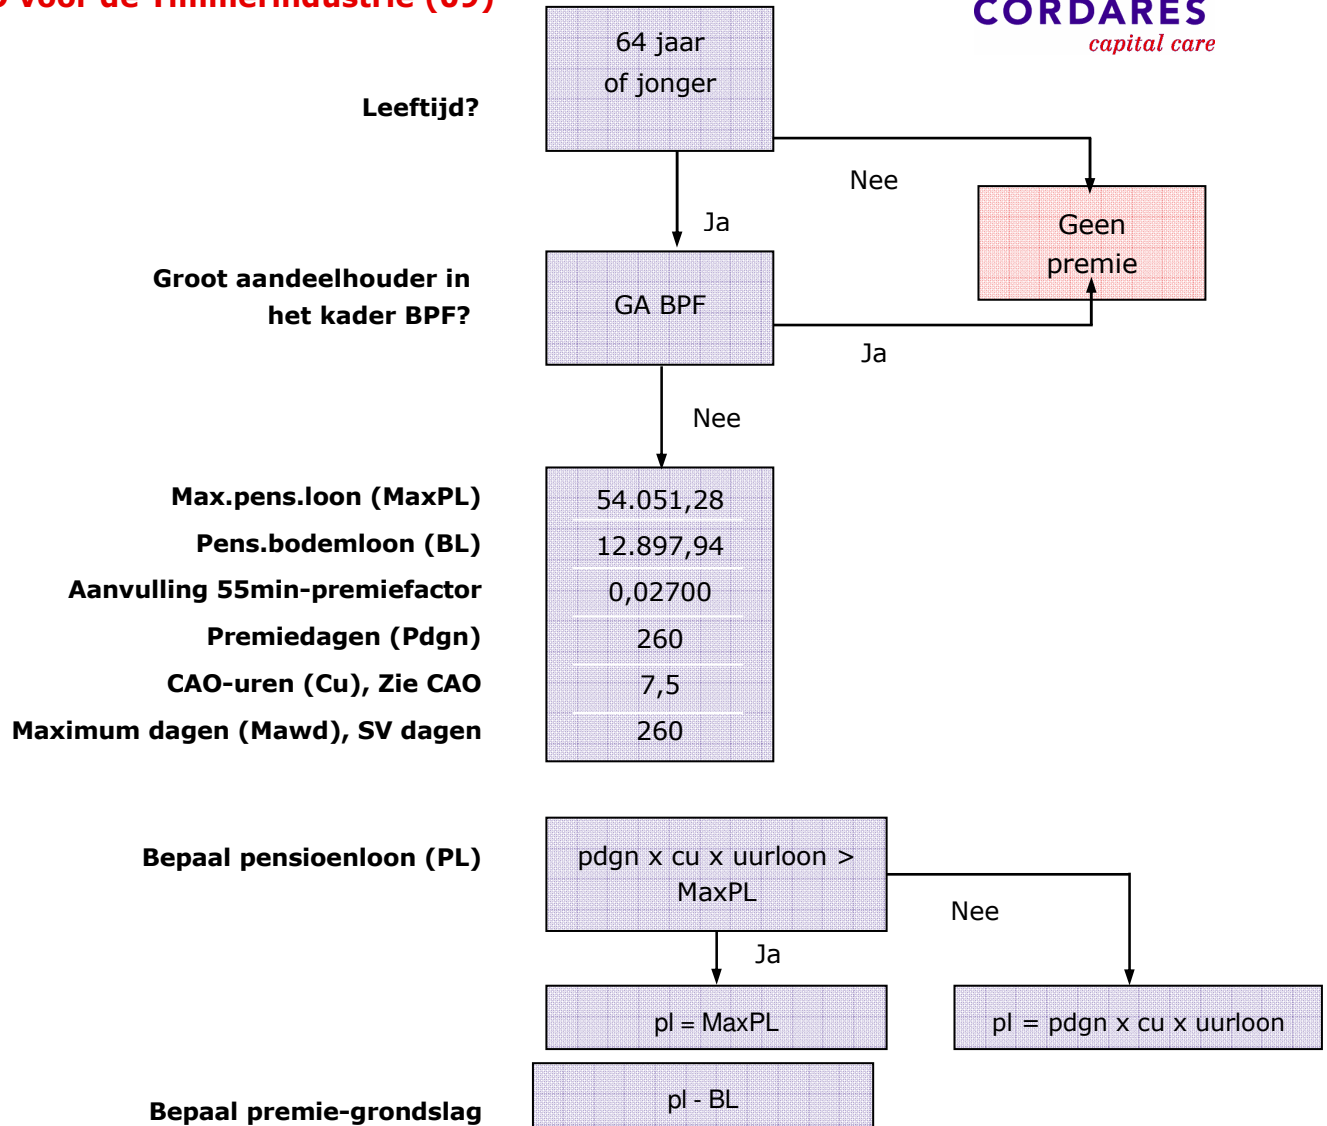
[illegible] voor de Timmerindustrie (09)

CORDARES
capital care

Leeftijd?

64 jaar
of jonger

Nee

Geen
premie

Ja

Groot aandeelhouder in het kader BPF?

GA BPF

Ja

Nee

| | |
|---|---|
| Max.pens.loon (MaxPL) | 54.051,28 |
| Pens.bodemloon (BL) | 12.897,94 |
| Aanvulling 55min-premiefactor | 0,02700 |
| Premiedagen (Pdgn) | 260 |
| CAO-uren (Cu), Zie CAO | 7,5 |
| Maximum dagen (Mawd), SV dagen | 260 |

Bepaal pensioenloon (PL)

pdgn x cu x uurloon > MaxPL

Nee

Ja

pl = MaxPL

pl = pdgn x cu x uurloon

Bepaal premie-grondslag

pl - BL